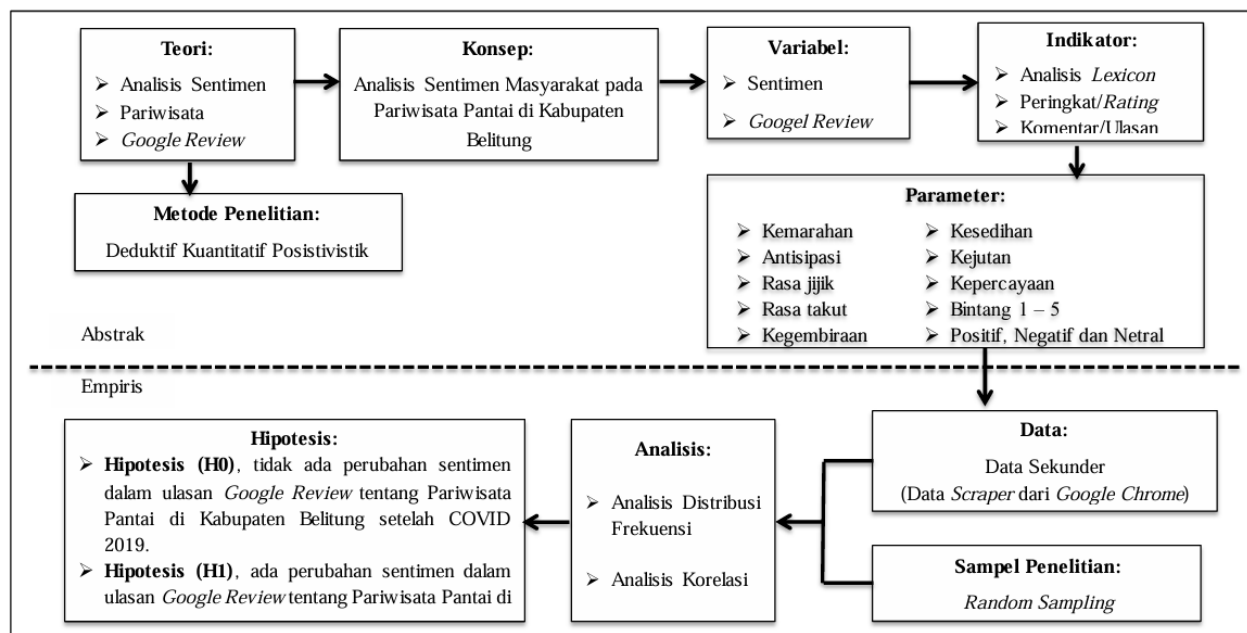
Teori:
➢ Analisis Sentimen
➢ Pariwisata
➢ *Google Review*

Konsep:
Analisis Sentimen Masyarakat pada Pariwisata Pantai di Kabupaten Belitung

Variabel:
➢ Sentimen
➢ *Googel Review*

Indikator:
➢ Analisis *Lexicon*
➢ Peringkat/*Rating*
➢ Komentar/Ulasan

Metode Penelitian:
Deduktif Kuantitatif Posistivistik

Parameter:
➢ Kemarahan
➢ Antisipasi
➢ Rasa jijik
➢ Rasa takut
➢ Kegembiraan
➢ Kesedihan
➢ Kejutan
➢ Kepercayaan
➢ Bintang 1 – 5
➢ Positif, Negatif dan Netral

Abstrak

Empiris

Hipotesis:
➢ **Hipotesis (H0)**, tidak ada perubahan sentimen dalam ulasan *Google Review* tentang Pariwisata Pantai di Kabupaten Belitung setelah COVID 2019.
➢ **Hipotesis (H1)**, ada perubahan sentimen dalam ulasan *Google Review* tentang Pariwisata Pantai di

Analisis:
➢ Analisis Distribusi Frekuensi
➢ Analisis Korelasi

Data:
Data Sekunder
(Data *Scraper* dari *Google Chrome*)

Sampel Penelitian:
*Random Sampling*